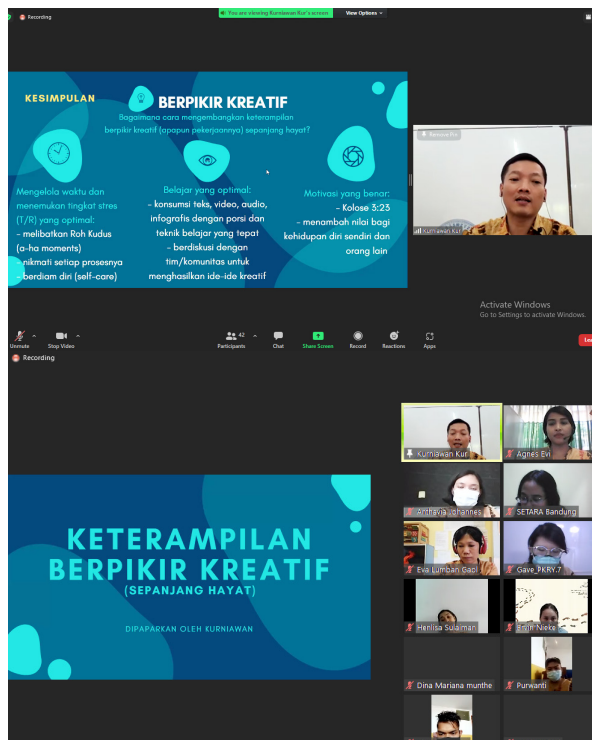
Recording

You are viewing Kurniawan Kur's screen

View Options

KESIMPULAN

BERPIKIR KREATIF

Bagaimana cara mengembangkan keterampilan berpikir kreatif (apapun pekerjaannya) sepanjang hayat?

Mengelola waktu dan menemukan tingkat stres (T/R) yang optimal:
– melibatkan Roh Kudus (a-ha moments)
– nikmati setiap prosesnya
– berdiam diri (self-care)

Belajar yang optimal:
– konsumsi teks, video, audio, infografis dengan porsi dan teknik belajar yang tepat
– berdiskusi dengan tim/komunitas untuk menghasilkan ide-ide kreatif

Motivasi yang benar:
– Kolose 3:23
– menambah nilai bagi kehidupan diri sendiri dan orang lain

Kurniawan Kur

Activate Windows
Go to Settings to activate Windows.

Unmute Stop Video Participants 42 Chat Share Screen Record Reactions Apps

Recording

KETERAMPILAN BERPIKIR KREATIF
(SEPANJANG HAYAT)

DIPAPARKAN OLEH KURNIAWAN

Kurniawan Kur
Agnes Evi
Artthevia Johannes
SETARA Bandung
Eva Lumban Gaol
Gave_PKRY.7
Henlisa Sulaiman
Enjk Nieke
Dina Mariana munthe
Purwanti